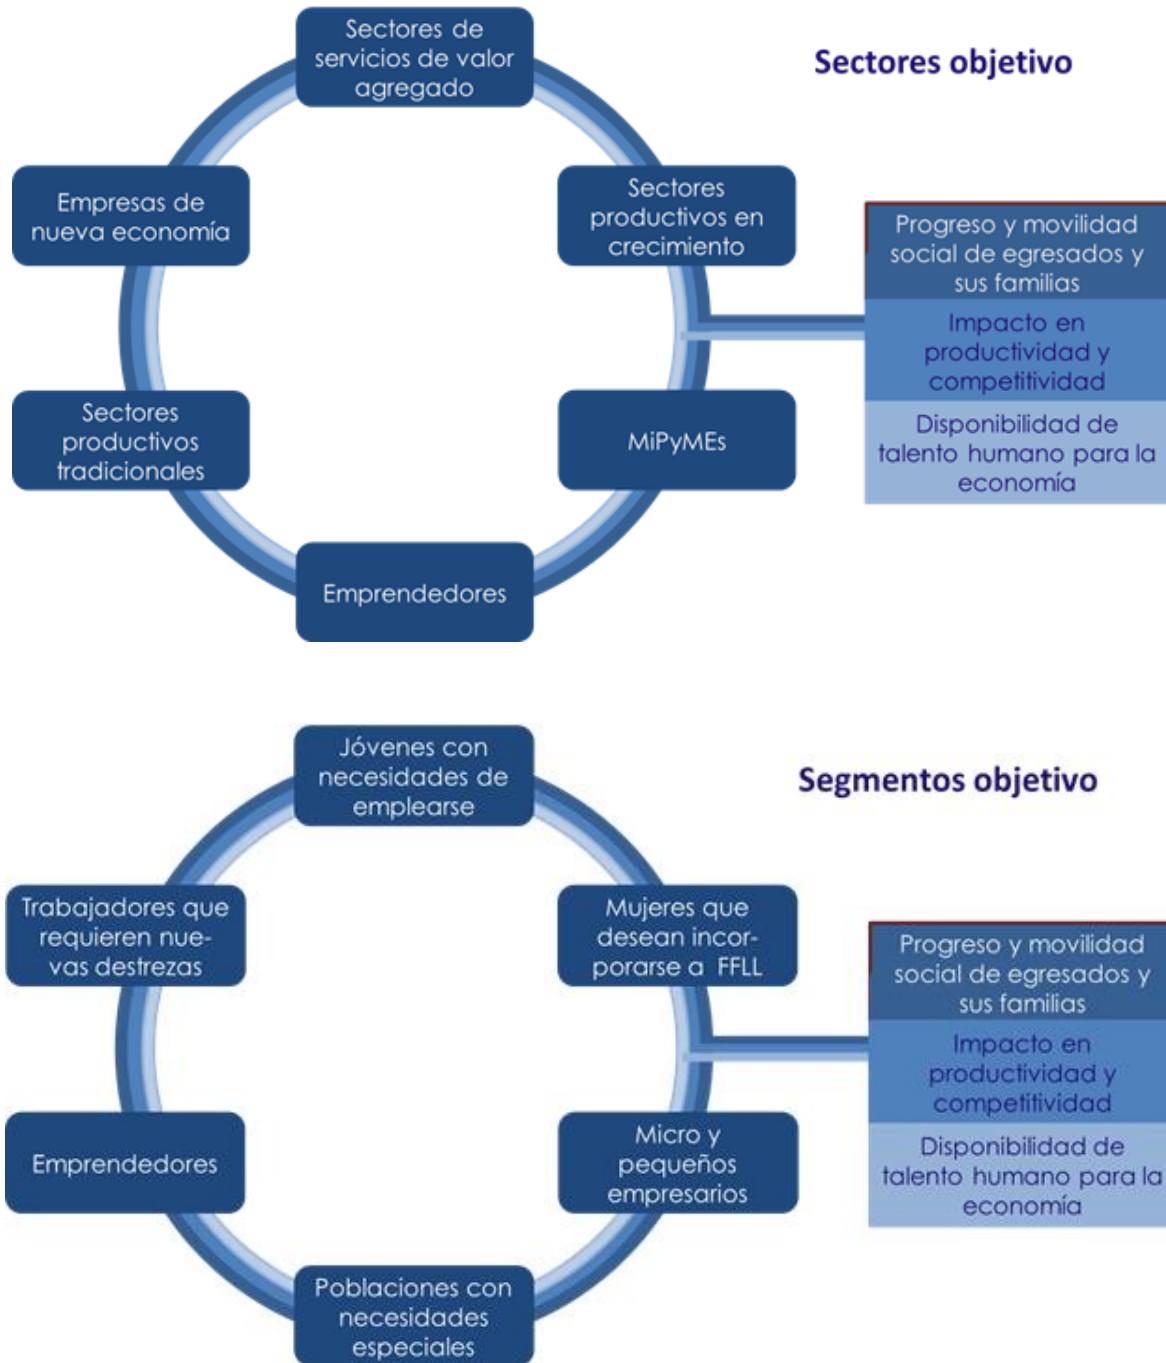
Sectores objetivo

Sectores de servicios de valor agregado

Sectores productivos en crecimiento

MiPyMEs

Emprendedores

Sectores productivos tradicionales

Empresas de nueva economía

Progreso y movilidad social de egresados y sus familias

Impacto en productividad y competitividad

Disponibilidad de talento humano para la economía

Segmentos objetivo

Jóvenes con necesidades de emplearse

Mujeres que desean incorporarse a FFLL

Micro y pequeños empresarios

Poblaciones con necesidades especiales

Emprendedores

Trabajadores que requieren nuevas destrezas

Progreso y movilidad social de egresados y sus familias

Impacto en productividad y competitividad

Disponibilidad de talento humano para la economía